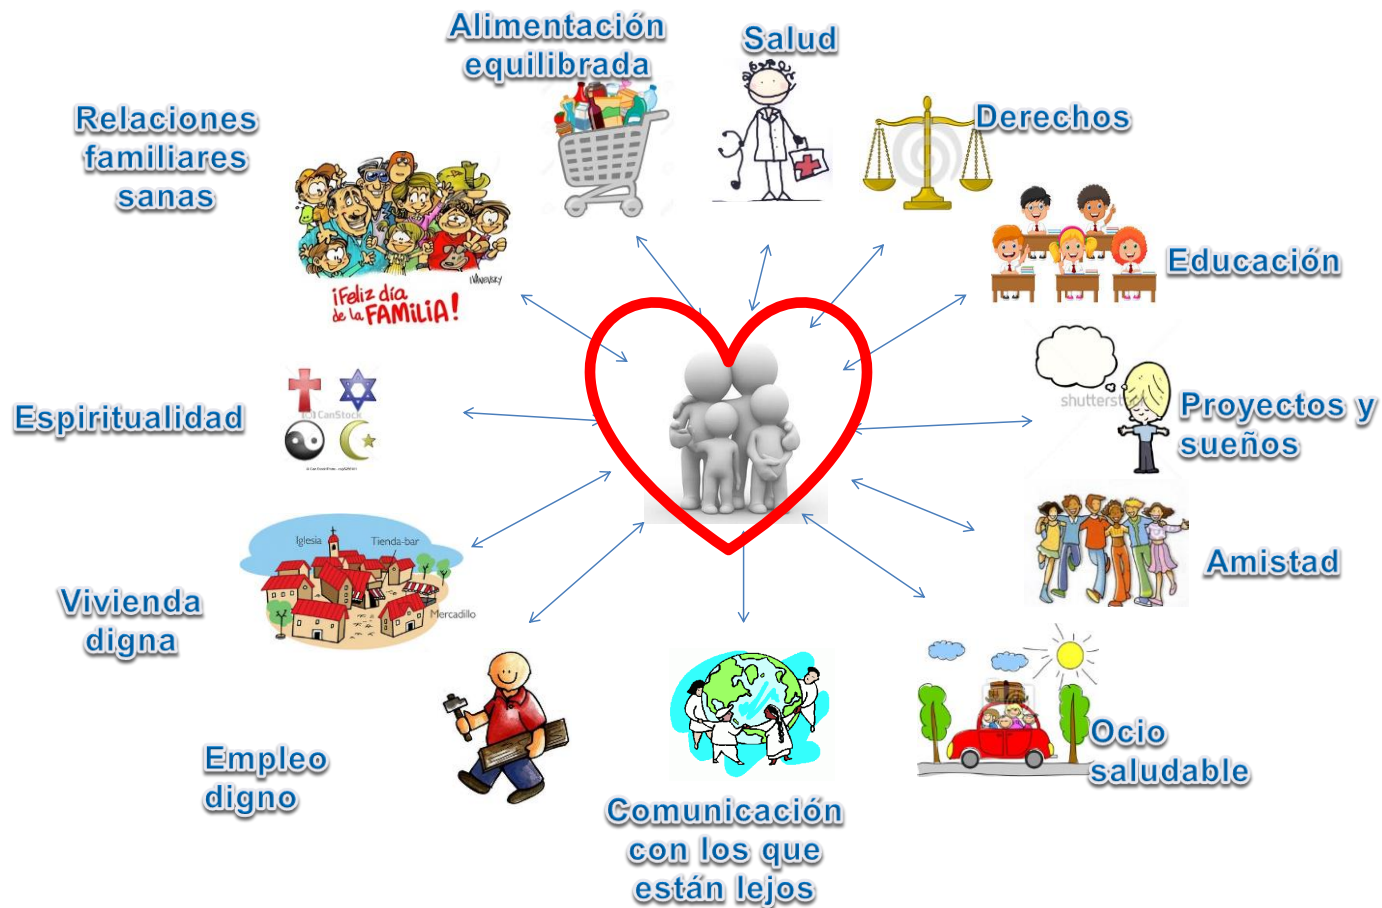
Alimentación equilibrada

Salud

Derechos

Relaciones familiares sanas

¡Feliz día de la FAMILIA!

Educación

Proyectos y sueños

Espiritualidad

Amistad

Iglesia

Tienda-bar

Mercadillo

Vivienda digna

Ocio saludable

Empleo digno

Comunicación con los que están lejos